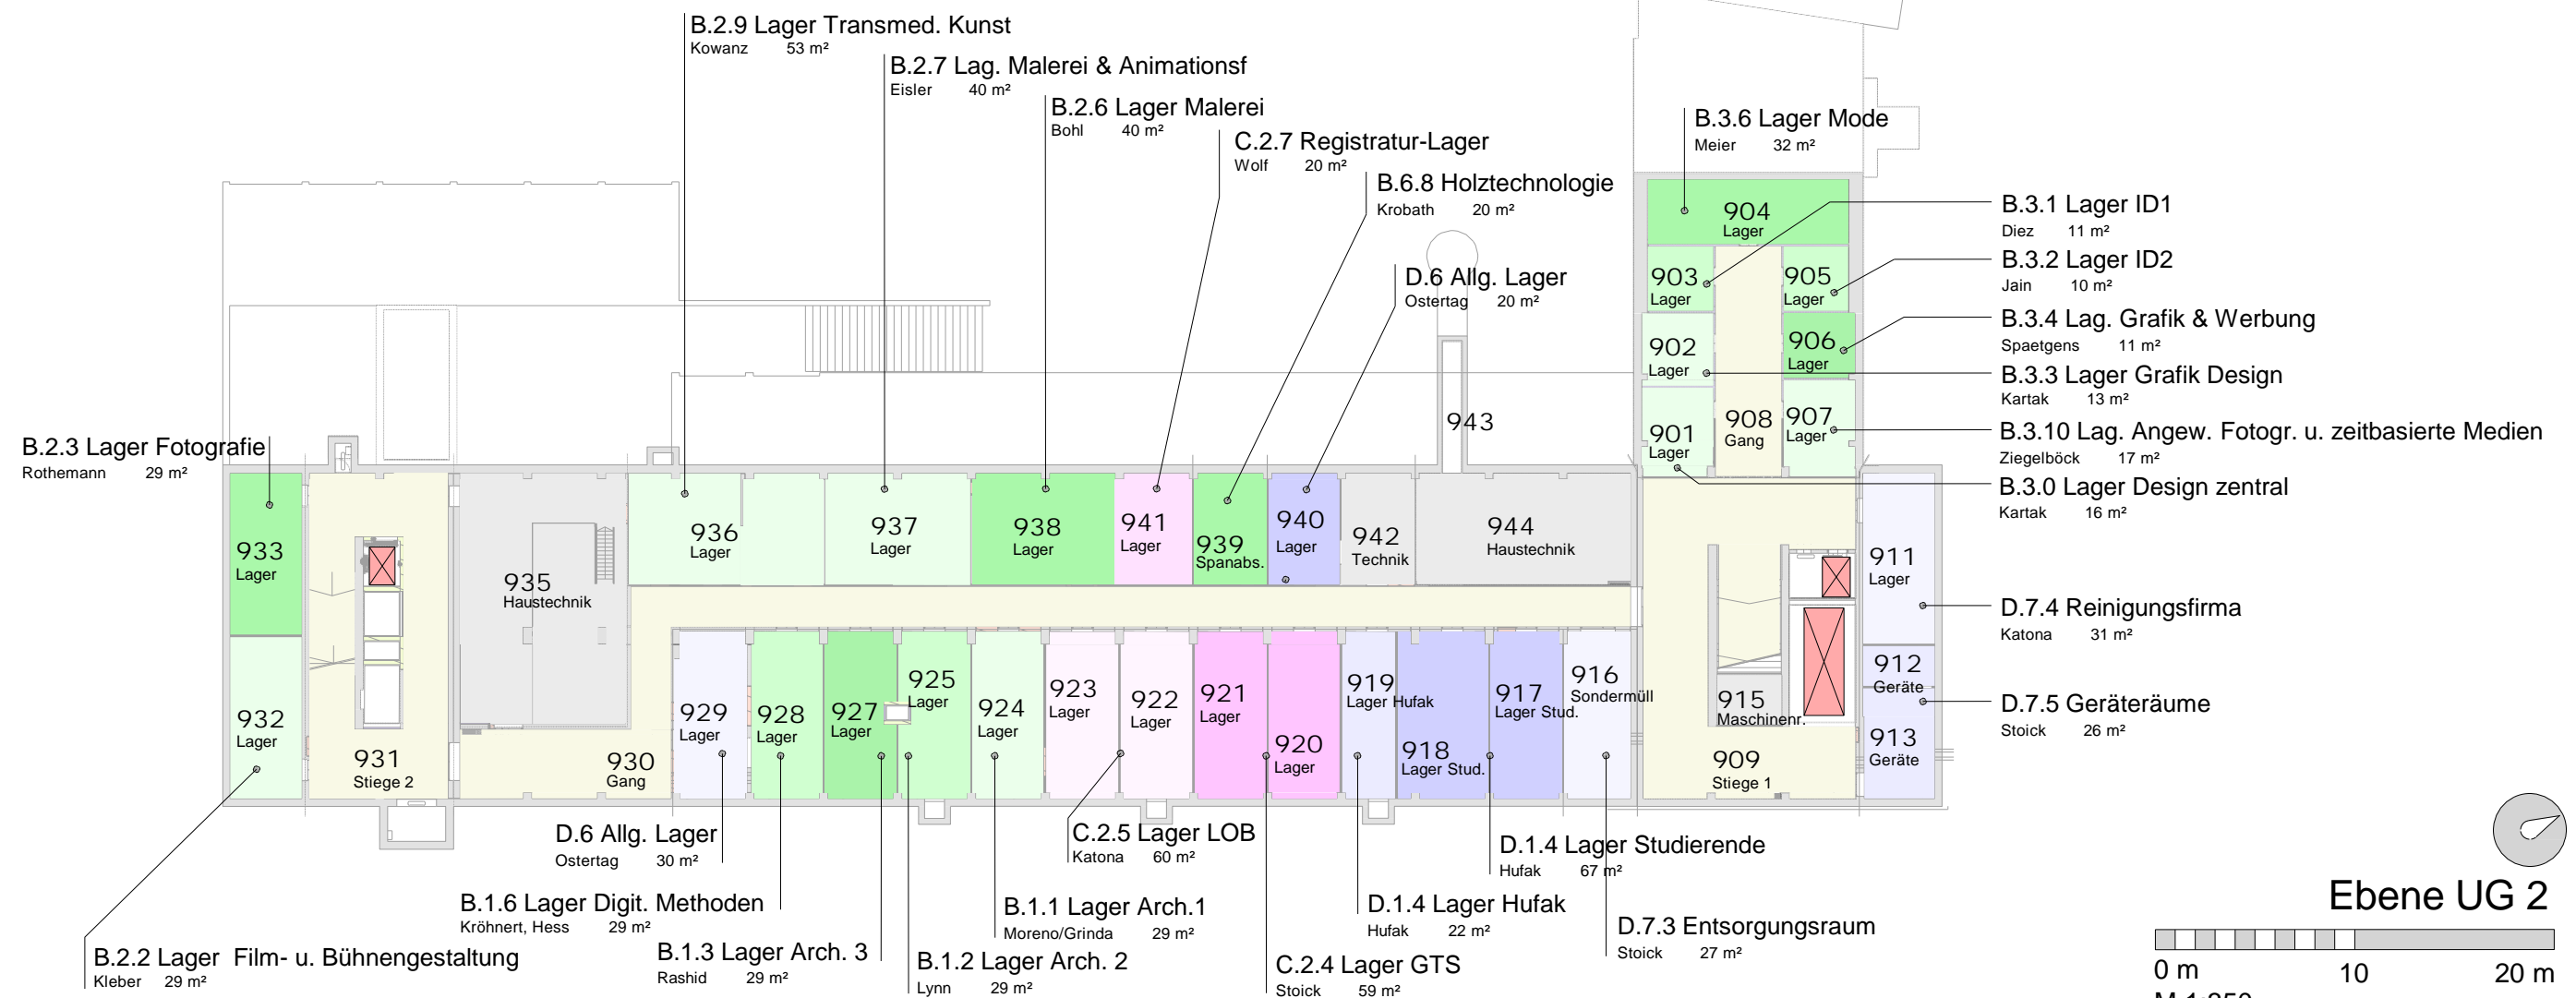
B.2.9 Lager Transmed. Kunst
Kowanz 53 m²

B.2.7 Lag. Malerei & Animationsf
Eisler 40 m²

B.2.6 Lager Malerei
Bohl 40 m²

C.2.7 Registratur-Lager
Wolf 20 m²

B.6.8 Holztechnologie
Krobath 20 m²

D.6 Allg. Lager
Ostertag 20 m²

B.3.6 Lager Mode
Meier 32 m²

B.3.1 Lager ID1
Diez 11 m²

B.3.2 Lager ID2
Jain 10 m²

B.3.4 Lag. Grafik & Werbung
Spaetgens 11 m²

B.3.3 Lager Grafik Design
Kartak 13 m²

B.3.10 Lag. Angew. Fotogr. u. zeitbasierte Medien
Ziegelböck 17 m²

B.3.0 Lager Design zentral
Kartak 16 m²

B.2.3 Lager Fotografie
Rothemann 29 m²

904 Lager
903 Lager
905 Lager
902 Lager
906 Lager
901 Lager
908 Gang
907 Lager
943
933 Lager
935 Haustechnik
936 Lager
937 Lager
938 Lager
941 Lager
939 Spanabs.
940 Lager
942 Technik
944 Haustechnik
911 Lager
912 Geräte
913 Geräte
932 Lager
931 Stiege 2
930 Gang
929 Lager
928 Lager
927 Lager
925 Lager
924 Lager
923 Lager
922 Lager
921 Lager
920 Lager
919 Lager Hufak
918 Lager Stud.
917 Lager Stud.
916 Sondermüll
915 Maschinenr.
909 Stiege 1

D.7.4 Reinigungsfirma
Katona 31 m²

D.7.5 Geräteräume
Stoick 26 m²

D.6 Allg. Lager
Ostertag 30 m²

C.2.5 Lager LOB
Katona 60 m²

D.1.4 Lager Studierende
Hufak 67 m²

B.1.6 Lager Digit. Methoden
Kröhnert, Hess 29 m²

B.1.1 Lager Arch.1
Moreno/Grinda 29 m²

D.1.4 Lager Hufak
Hufak 22 m²

D.7.3 Entsorgungsraum
Stoick 27 m²

B.2.2 Lager Film- u. Bühnengestaltung
Kleber 29 m²

B.1.3 Lager Arch. 3
Rashid 29 m²

B.1.2 Lager Arch. 2
Lynn 29 m²

C.2.4 Lager GTS
Stoick 59 m²

Ebene UG 2
0 m 10 20 m
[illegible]